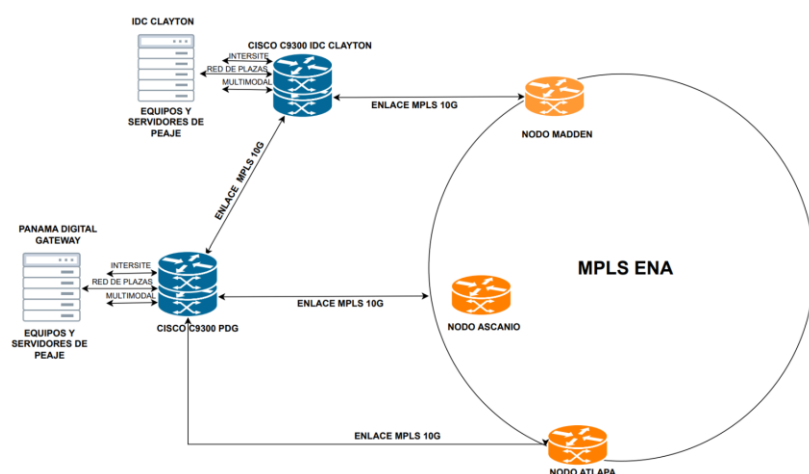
IDC CLAYTON

CISCO C9300 IDC CLAYTON

INTERSITE

RED DE PLAZAS

MULTIMODAL

EQUIPOS Y SERVIDORES DE PEAJE

ENLACE MPLS 10G

NODO MADDEN

ENLACE MPLS 10G

PANAMA DIGITAL GATEWAY

INTERSITE

RED DE PLAZAS

MULTIMODAL

EQUIPOS Y SERVIDORES DE PEAJE

CISCO C9300 PDG

ENLACE MPLS 10G

MPLS ENA

NODO ASCANIO

ENLACE MPLS 10G

NODO ATLAPA